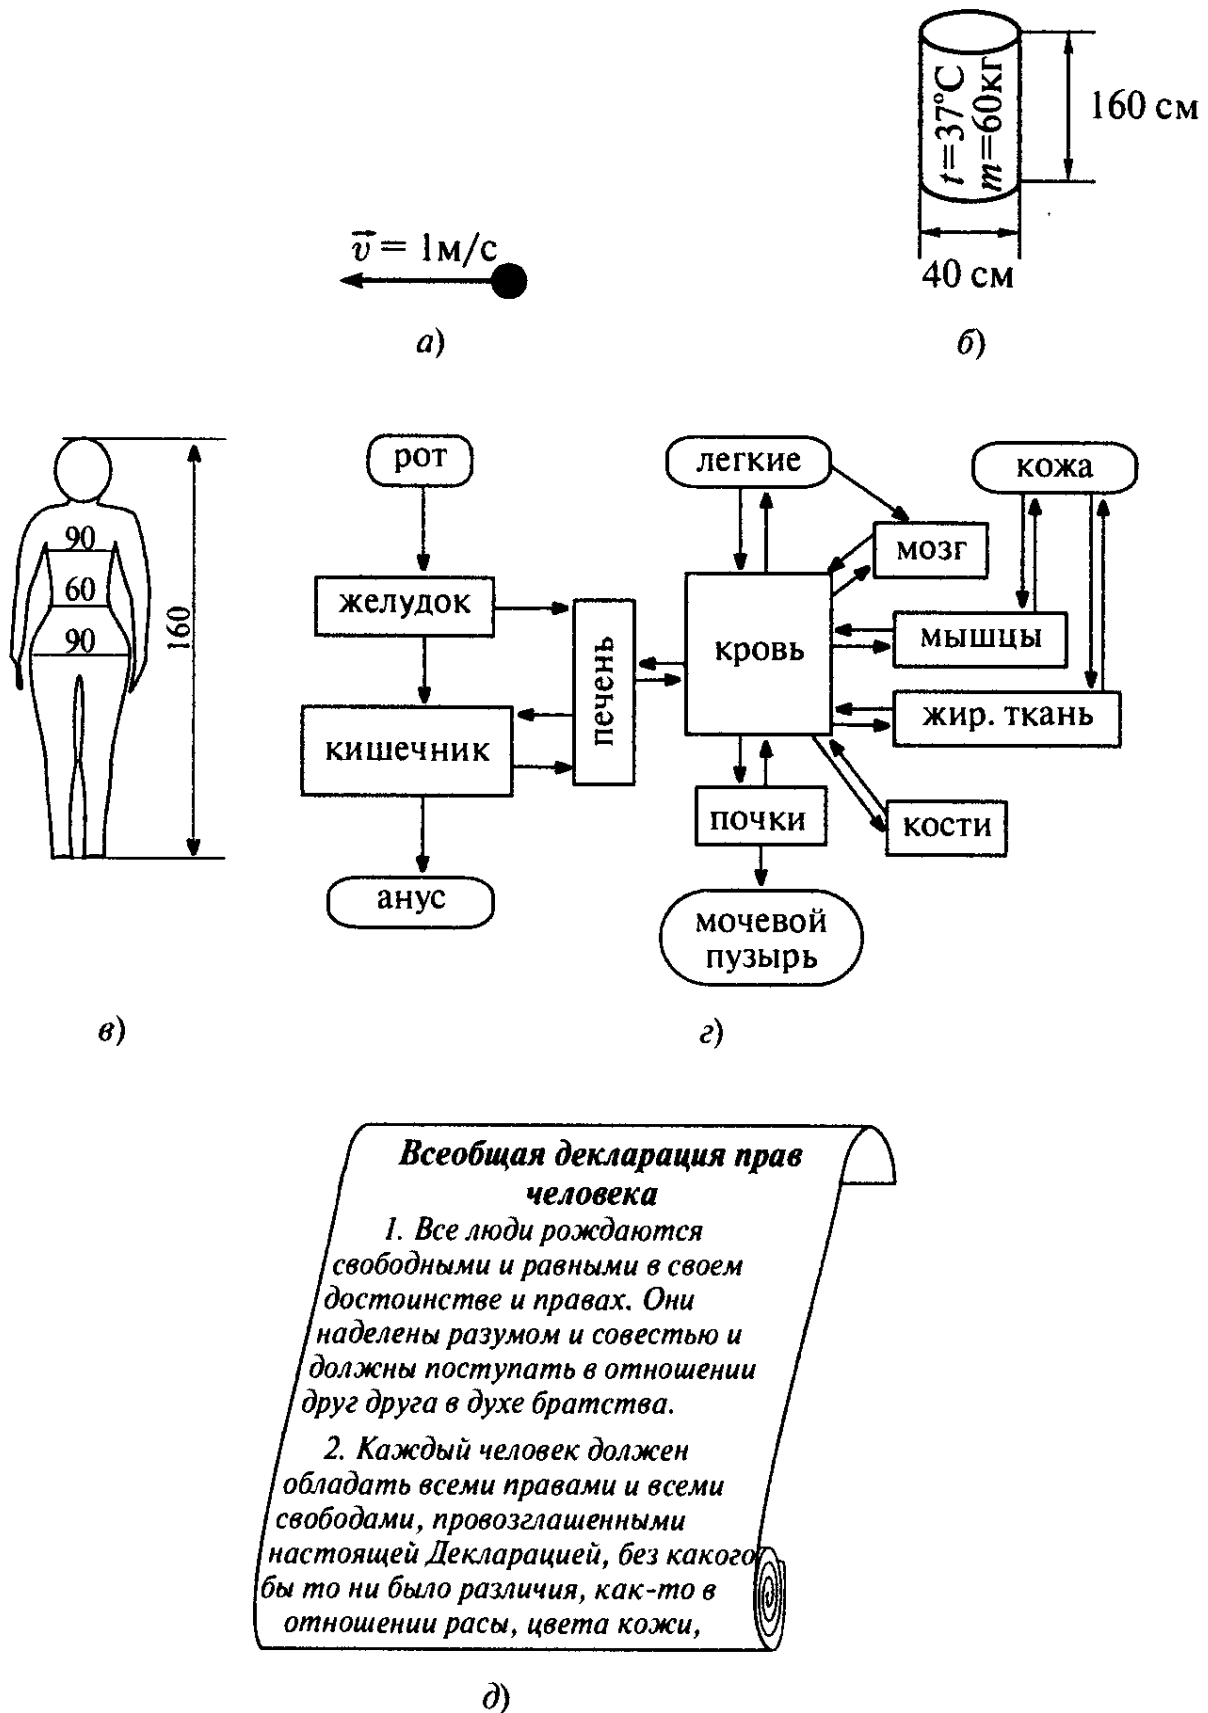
$\vec{v} = 1$м/с

а)

$t=37°C$
$m=60$кг

160 см

40 см

б)

90
60
90

160

в)

рот
желудок
кишечник
анус
печень
легкие
мозг
кожа
кровь
мышцы
жир. ткань
почки
кости
мочевой пузырь

г)

Всеобщая декларация прав человека

1. Все люди рождаются свободными и равными в своем достоинстве и правах. Они наделены разумом и совестью и должны поступать в отношении друг друга в духе братства.

2. Каждый человек должен обладать всеми правами и всеми свободами, провозглашенными настоящей Декларацией, без какого бы то ни было различия, как-то в отношении расы, цвета кожи,

д)